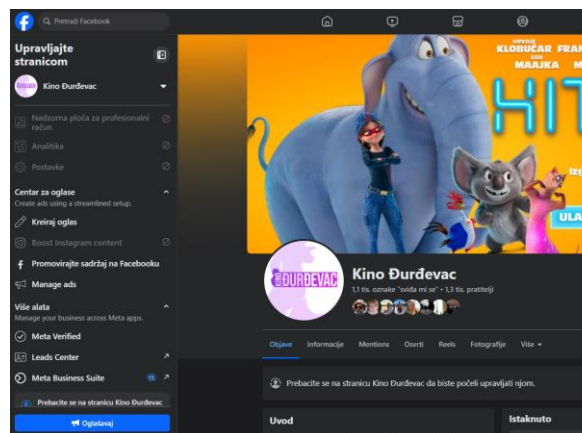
Pretraži Facebook

Upravljajte stranicom

Kino Đurđevac

Nadzorna ploča za profesionalni račun

Analitika

Postavke

Centar za oglase

Create ads using a streamlined setup.

Kreiraj oglas

Boost Instagram content

Promovirajte sadržaj na Facebooku

Manage ads

Više alata

Manage your business across Meta apps.

Meta Verified

Leads Center

Meta Business Suite

Prebacite se na stranicu Kino Đurđevac

Oglašavaj

KLOBUČAR FRAN
MAAJKA
HIT
ULA
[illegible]

ĐURĐEVAC

Kino Đurđevac

1,1 tis. oznake "sviđa mi se" • 1,3 tis. pratitelji

Objave Informacije Mentions Osvrti Reels Fotografije Više

Prebacite se na stranicu Kino Đurđevac da biste počeli upravljati njom.

Uvod

Istaknuto